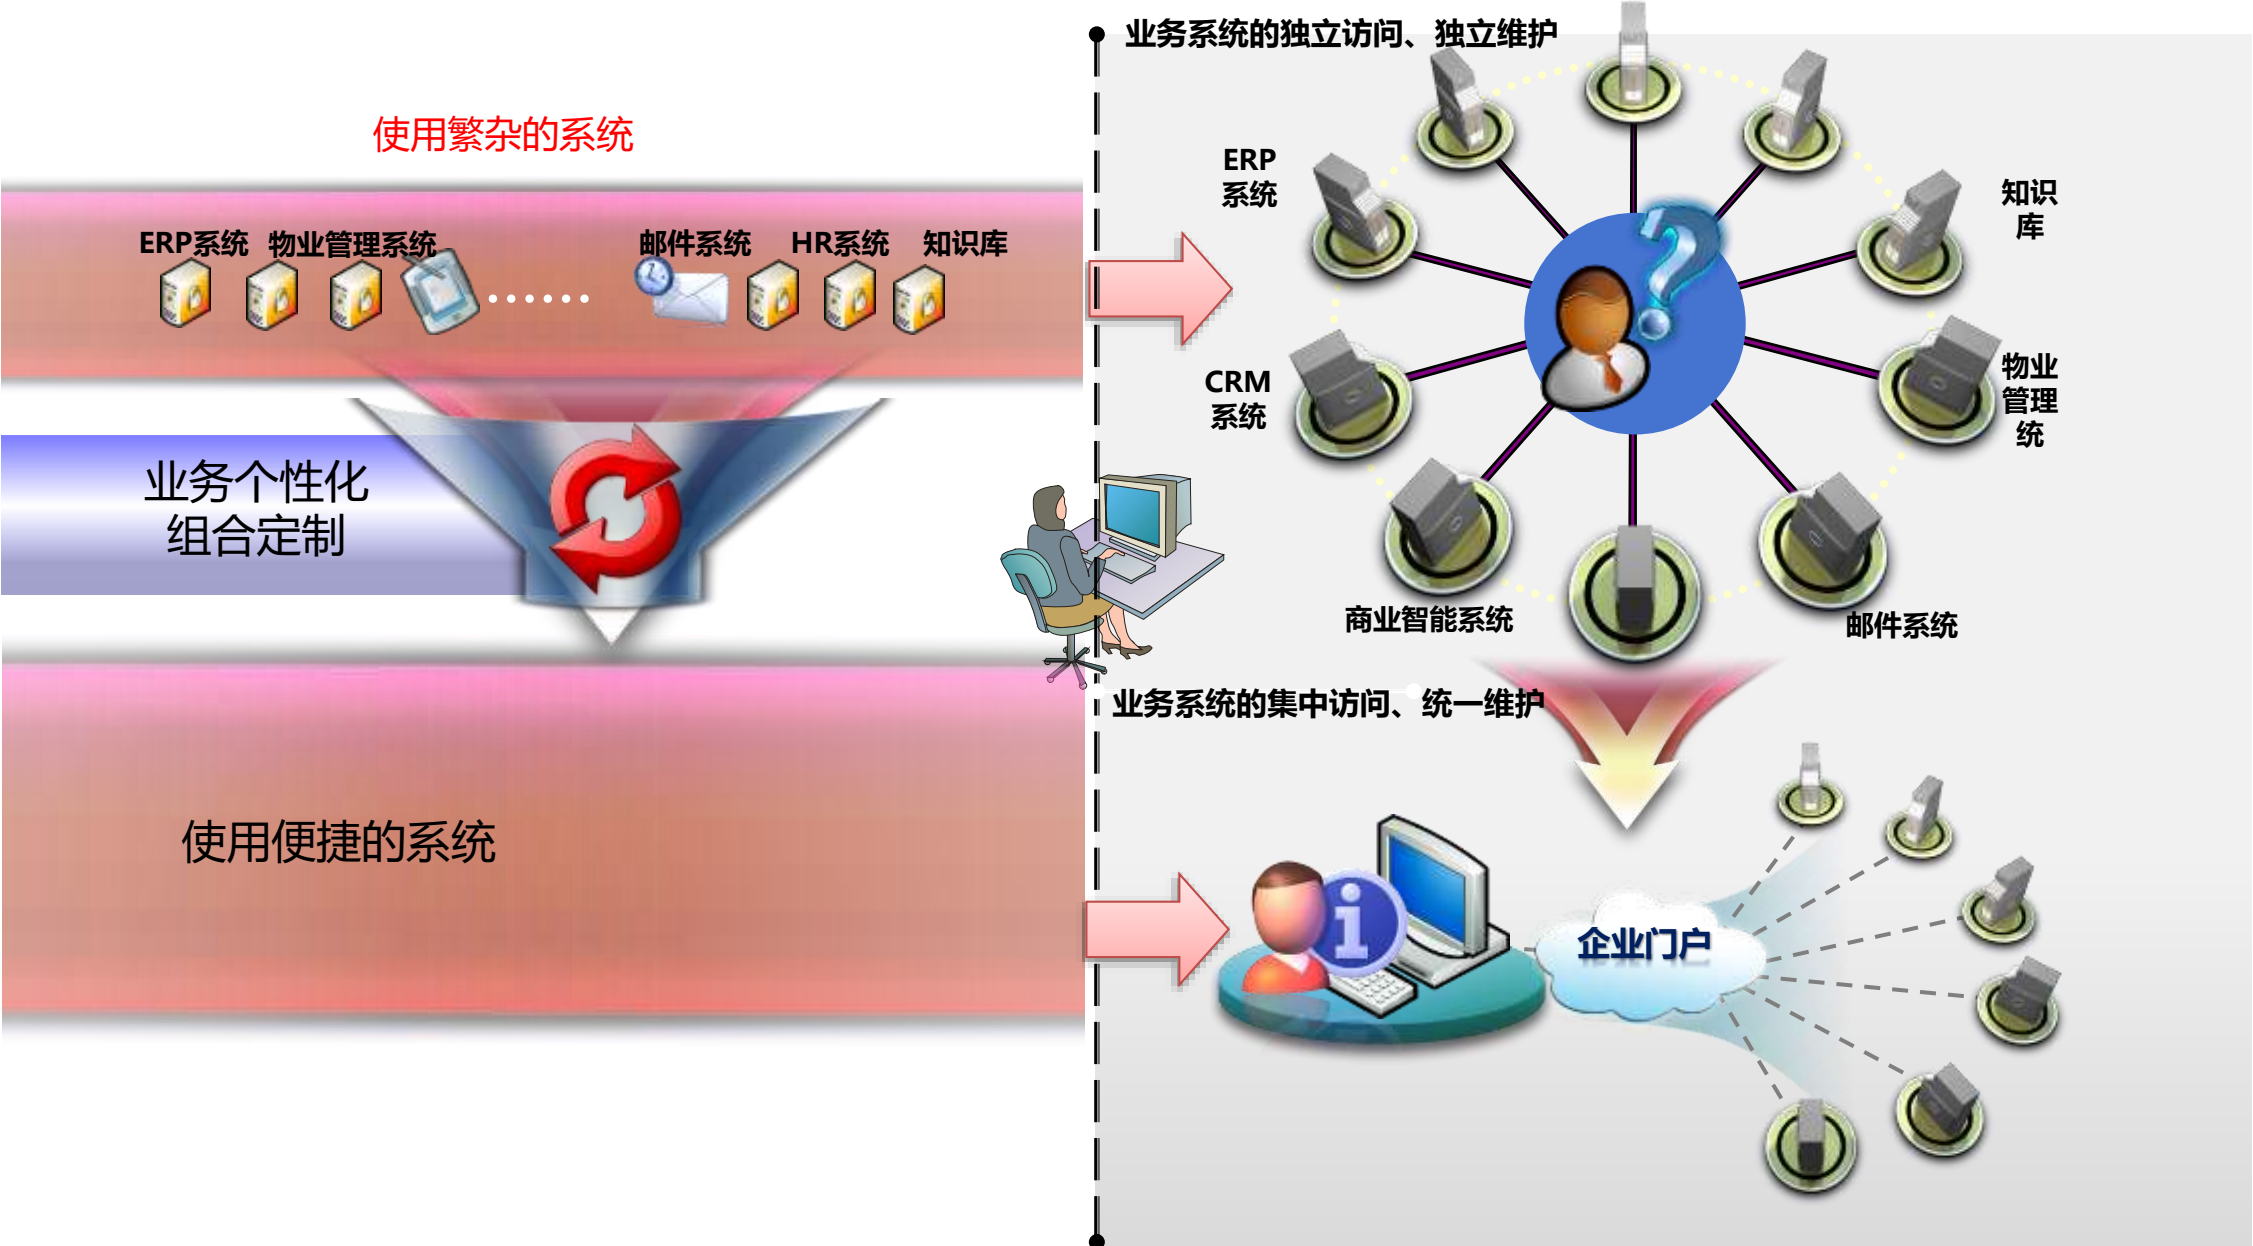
使用繁杂的系统

ERP系统 物业管理系统 …… 邮件系统 HR系统 知识库

业务个性化组合定制

使用便捷的系统

业务系统的独立访问、独立维护

ERP系统

知识库

CRM系统

物业管理统

商业智能系统

邮件系统

业务系统的集中访问、统一维护

企业门户